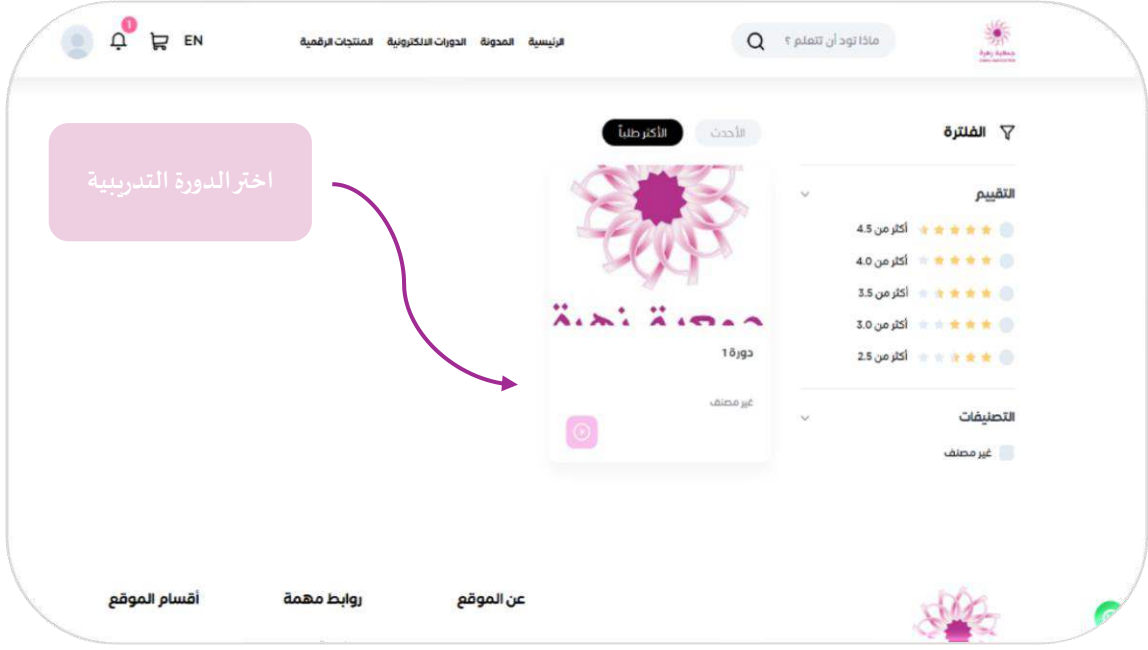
1
EN

الرئيسية المدونة الدورات الالكترونية المنتجات الرقمية

ماذا تود أن تتعلم ؟

جمعية زهرة

اختر الدورة التدريبية

الأحدث الأكثر طلباً

الفلترة

التقييم

أكثر من 4.5
أكثر من 4.0
أكثر من 3.5
أكثر من 3.0
أكثر من 2.5

التصنيفات

غير مصنف

دورة 1

غير مصنف

أقسام الموقع روابط مهمة عن الموقع